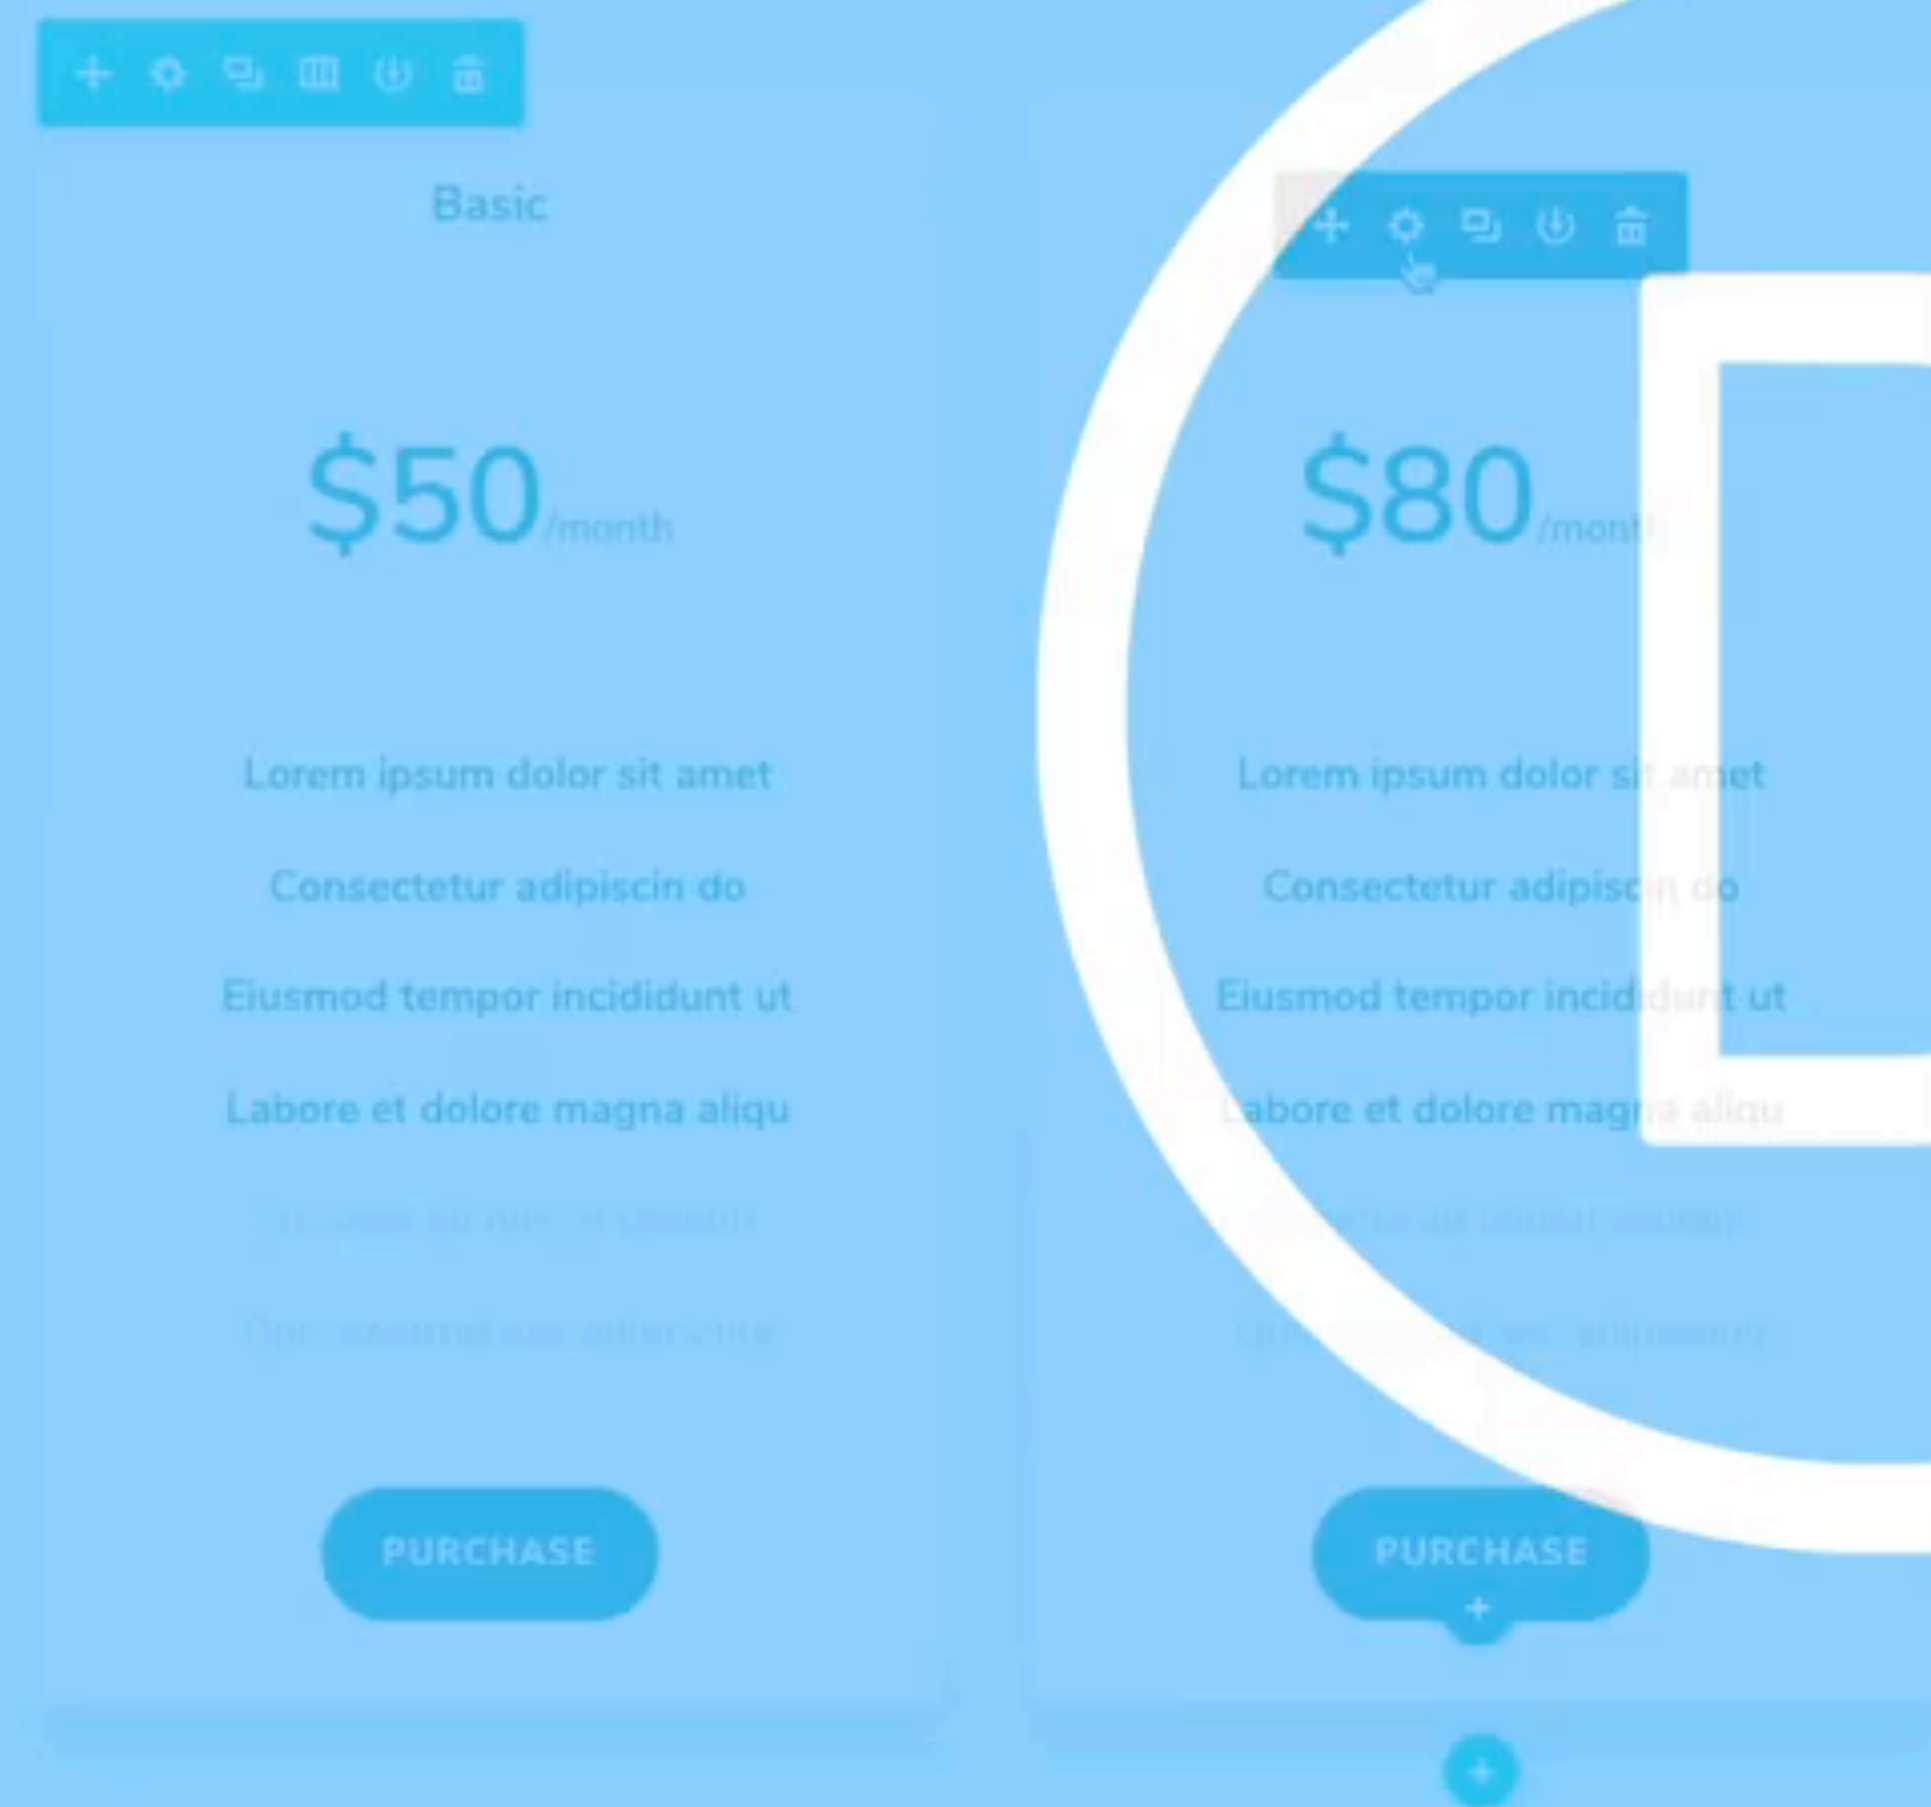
Basic

$50/month

Lorem ipsum dolor sit amet

Consectetur adipiscin do

Eiusmod tempor incididunt ut

Labore et dolore magna aliqu

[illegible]

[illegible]

PURCHASE

$80/mont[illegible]

Lorem ipsum dolor si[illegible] amet

Consectetur adipisc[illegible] do

Eiusmod tempor incid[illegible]t ut

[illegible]abore et dolore magn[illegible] aliqu

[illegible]

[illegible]

PURCHASE